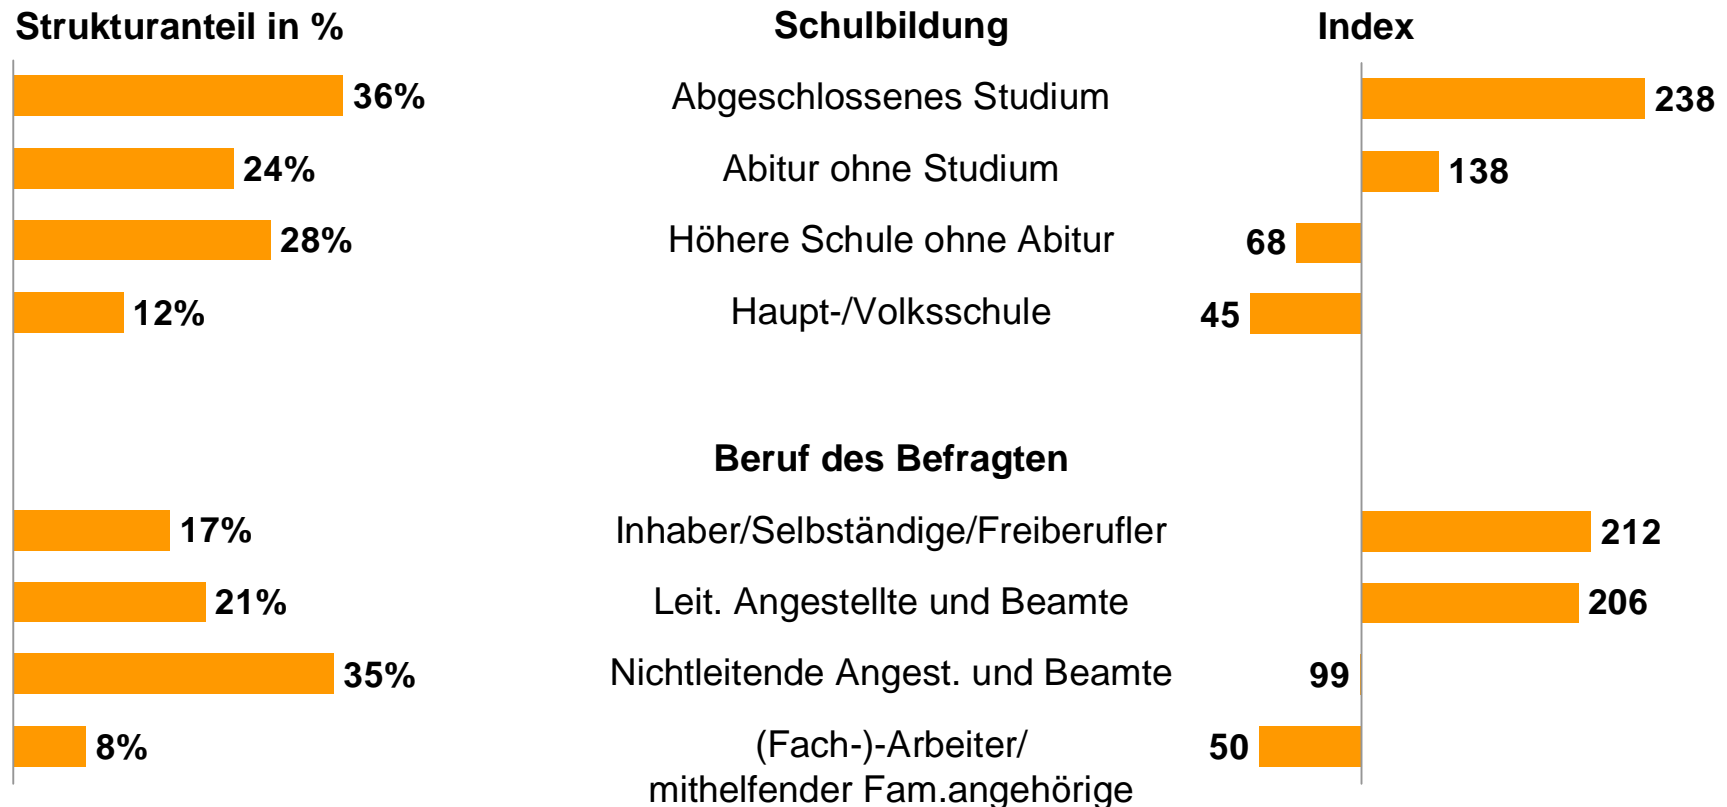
Strukturanteil in %

Schulbildung

Index

36%
Abgeschlossenes Studium
238

24%
Abitur ohne Studium
138

28%
Höhere Schule ohne Abitur
68

12%
Haupt-/Volksschule
45

Beruf des Befragten

17%
Inhaber/Selbständige/Freiberufler
212

21%
Leit. Angestellte und Beamte
206

35%
Nichtleitende Angest. und Beamte
99

8%
(Fach-)-Arbeiter/ mithelfender Fam.angehörige
50